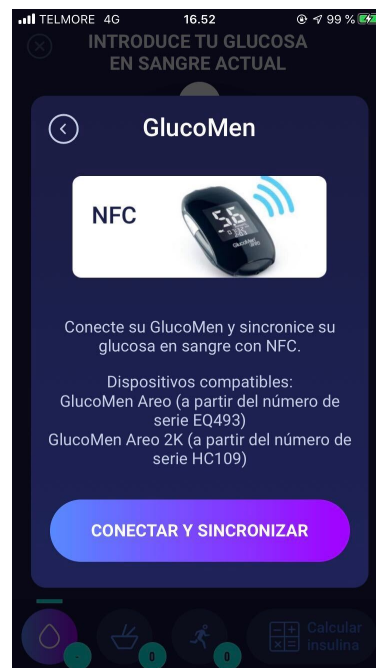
TELMORE 4G 16.52 99 %

INTRODUCE TU GLUCOSA EN SANGRE ACTUAL

GlucoMen

NFC

56

GlucoMen

Conecte su GlucoMen y sincronice su glucosa en sangre con NFC.

Dispositivos compatibles:
GlucoMen Areo (a partir del número de serie EQ493)
GlucoMen Areo 2K (a partir del número de serie HC109)

CONECTAR Y SINCRONIZAR

-
0
0
Calcular insulina